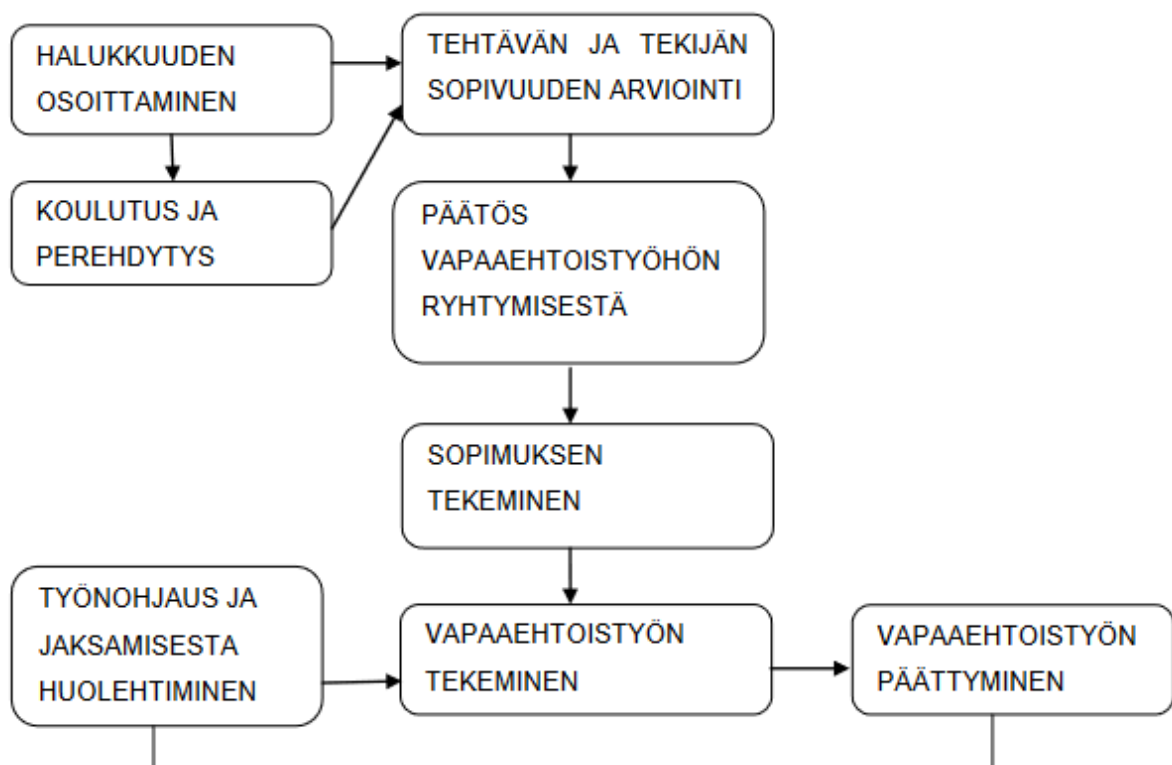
HALUKKUUDEN OSOITTAMINEN

TEHTÄVÄN JA TEKIJÄN SOPIVUUDEN ARVIOINTI

KOULUTUS JA PEREHDYTYS

PÄÄTÖS VAPAAEHTOISTYÖHÖN RYHTYMISESTÄ

SOPIMUKSEN TEKEMINEN

TYÖNOHJAUS JA JAKSAMISESTA HUOLEHTIMINEN

VAPAAEHTOISTYÖN TEKEMINEN

VAPAAEHTOISTYÖN PÄÄTTYMINEN